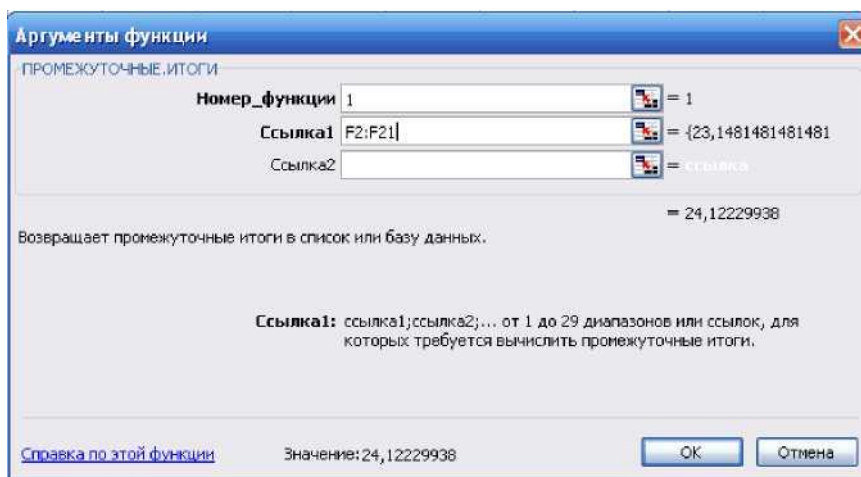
Аргументы функции

ПРОМЕЖУТОЧНЫЕ.ИТОГИ

Номер_функции 1 = 1

Ссылка1 F2:F21 = {23,1481481481481

Ссылка2 = ссылка

= 24,12229938

Возвращает промежуточные итоги в список или базу данных.

Ссылка1: ссылка1;ссылка2;... от 1 до 29 диапазонов или ссылок, для которых требуется вычислить промежуточные итоги.

Справка по этой функции

Значение: 24,12229938

OK

Отмена